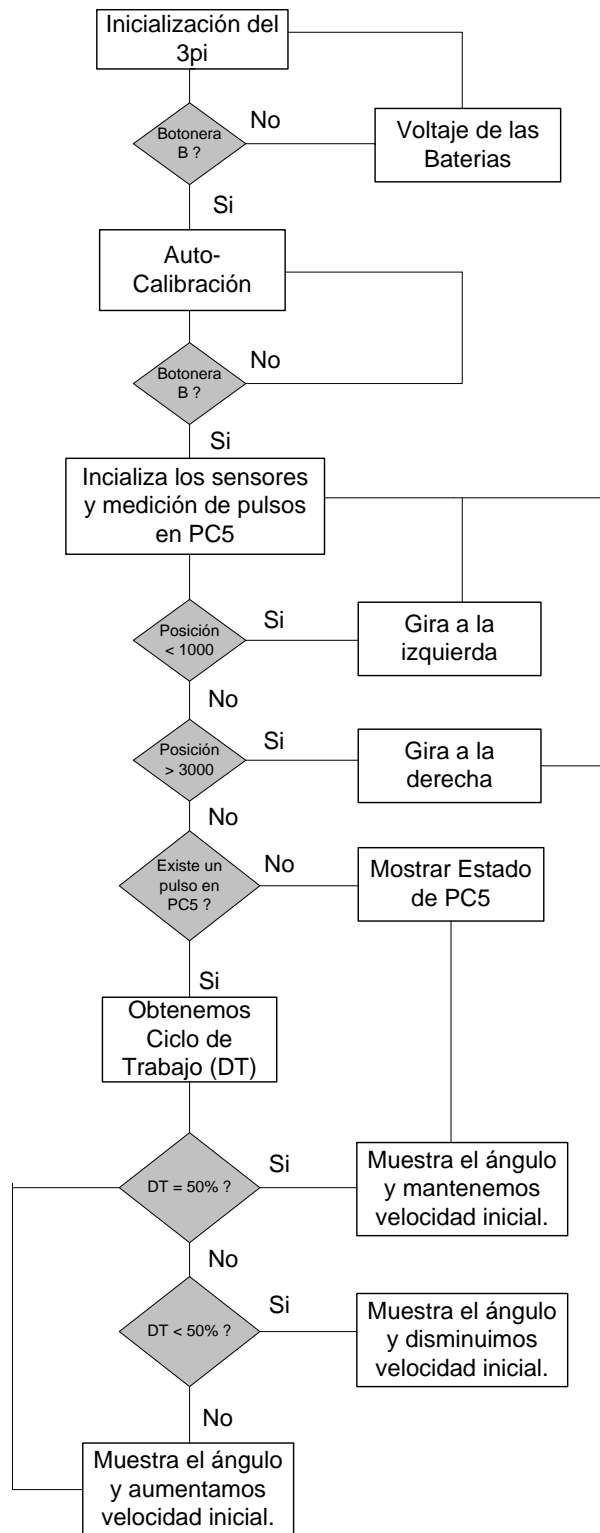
Inicialización del 3pi

Botonera B ?

No

Voltaje de las Baterias

Si

Auto-Calibración

Botonera B ?

No

Si

Incializa los sensores y medición de pulsos en PC5

Posición < 1000

Si

Gira a la izquierda

No

Posición > 3000

Si

Gira a la derecha

No

Existe un pulso en PC5 ?

No

Mostrar Estado de PC5

Si

Obtenemos Ciclo de Trabajo (DT)

DT = 50% ?

Si

Muestra el ángulo y mantenemos velocidad inicial.

No

DT < 50% ?

Si

Muestra el ángulo y disminuimos velocidad inicial.

No

Muestra el ángulo y aumentamos velocidad inicial.